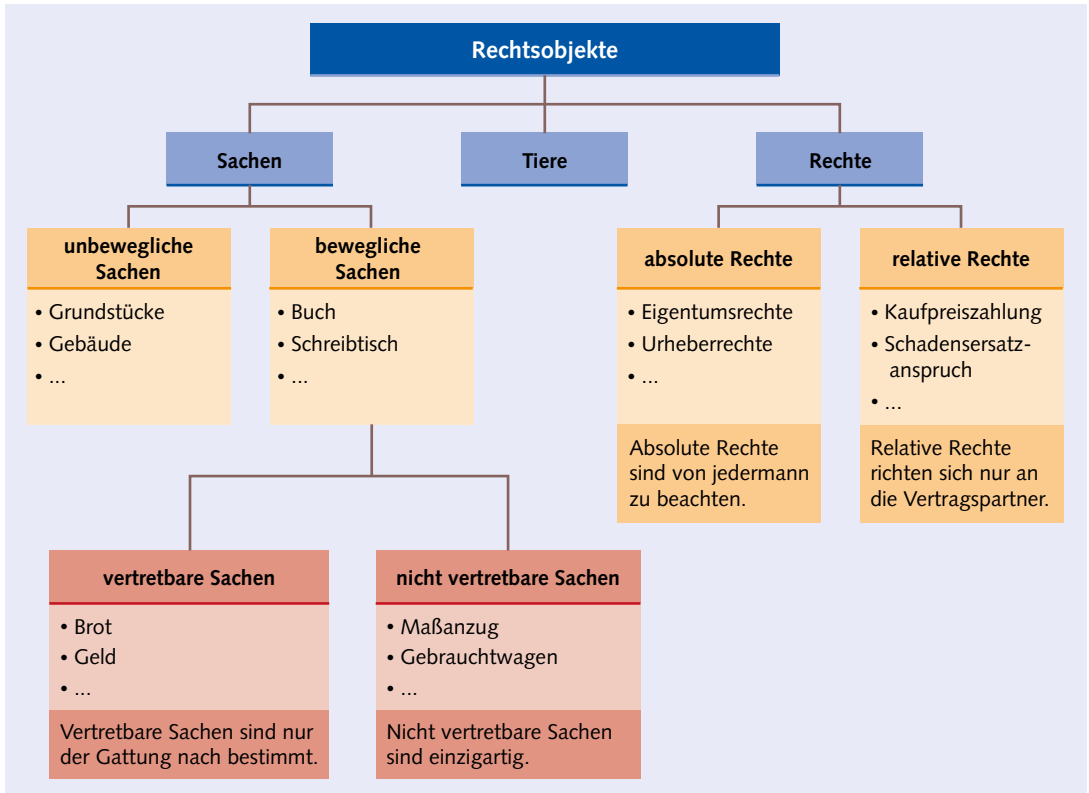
Rechtsobjekte

Sachen

Tiere

Rechte

unbewegliche Sachen

• Grundstücke
• Gebäude
• ...

bewegliche Sachen

• Buch
• Schreibtisch
• ...

absolute Rechte

• Eigentumsrechte
• Urheberrechte
• ...

Absolute Rechte sind von jedermann zu beachten.

relative Rechte

• Kaufpreiszahlung
• Schadensersatzanspruch
• ...

Relative Rechte richten sich nur an die Vertragspartner.

vertretbare Sachen

• Brot
• Geld
• ...

Vertretbare Sachen sind nur der Gattung nach bestimmt.

nicht vertretbare Sachen

• Maßanzug
• Gebrauchtwagen
• ...

Nicht vertretbare Sachen sind einzigartig.